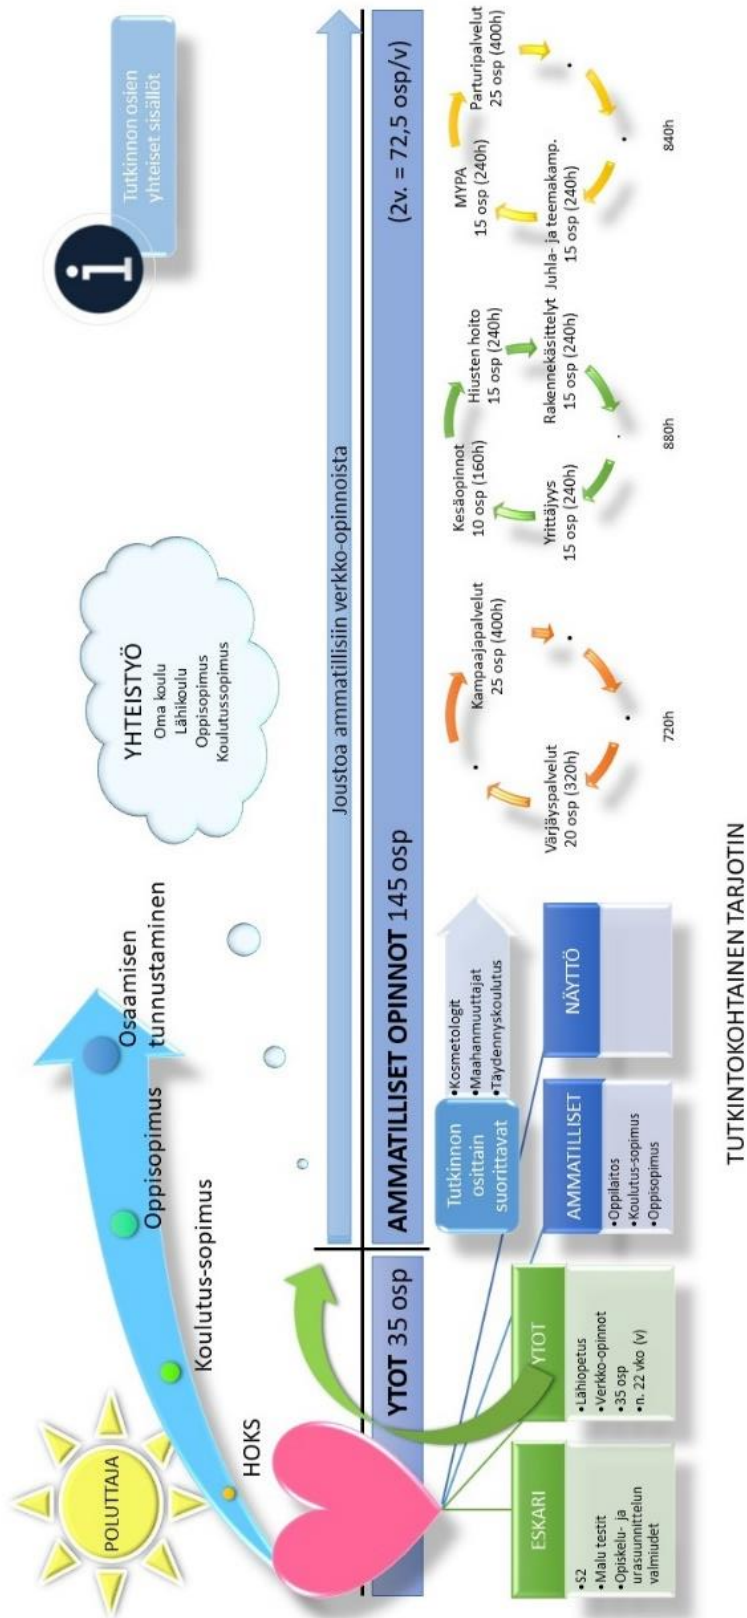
TUTKINTOKOHTAINEN TARJOTIN

POLUTTAJA

HOKS

Koulutus-sopimus

Oppisopimus

Osaamisen tunnustaminen

YHTEISTYÖ
Oma koulu
Lähikoulu
Oppisopimus
Koulutussopimus

Tutkinnon osien yhteiset sisällöt

Joustoa ammatillisiin verkko-opinnoista

YTOT 35 osp

AMMATILLISET OPINNOT 145 osp

(2v. = 72,5 osp/v)

ESKARI
•S2
•Malu testit
•Opiskelu- ja urasuunnittelun valmiudet

YTOT
•Lähiopetus
•Verkko-opinnot
•35 osp
•n. 22 vko (v)

AMMATILLISET
•Oppilaitos
•Koulutus-sopimus
•Oppisopimus

NÄYTTÖ

Tutkinnon osittain suorittavat
•Kosmetologit
•Maahanmuuttajat
•Täydennyskoulutus

Värjäyspalvelut
20 osp (320h)

Kampaajapalvelut
25 osp (400h)

720h

Kesäopinnot
10 osp (160h)

Hiusten hoito
15 osp (240h)

Yrittäjyys
15 osp (240h)

Rakennekäsittelyt
15 osp (240h)

880h

MYPA
15 osp (240h)

Parturipalvelut
25 osp (400h)

Juhla- ja teemakamp.
15 osp (240h)

840h